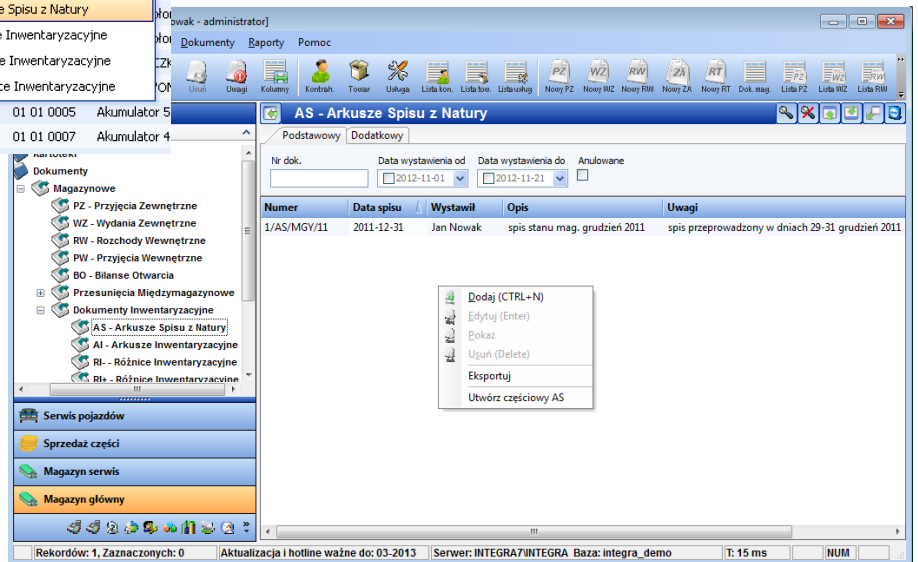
e Spisu z Natury
e Inwentaryzacyjne
e Inwentaryzacyjne
ce Inwentaryzacyjne
01 01 0005 Akumulator 5
01 01 0007 Akumulator 4

owak - administrator]

Dokumenty Raporty Pomoc

Usuń Uwagi Kolumny Kontrah. Towar Usługa Lista kon. Lista tow. Lista usług Nowy PZ Nowy WZ Nowy RW Nowy ZA Nowy RT Dok. mag. Lista PZ Lista WZ Lista RW

AS - Arkusze Spisu z Natury

Podstawowy Dodatkowy

Nr dok. Data wystawienia od 2012-11-01 Data wystawienia do 2012-11-21 Anulowane

| Numer | Data spisu | Wystawił | Opis | Uwagi |
|---|---|---|---|---|
| 1/AS/MGY/11 | 2011-12-31 | Jan Nowak | spis stanu mag. grudzień 2011 | spis przeprowadzony w dniach 29-31 grudzień 2011 |

Dodaj (CTRL+N)
Edytuj (Enter)
Pokaż
Usuń (Delete)
Eksportuj
Utwórz częściowy AS

Kartoteki
Dokumenty
Magazynowe
PZ - Przyjęcia Zewnętrzne
WZ - Wydania Zewnętrzne
RW - Rozchody Wewnętrzne
PW - Przyjęcia Wewnętrzne
BO - Bilanse Otwarcia
Przesunięcia Międzymagazynowe
Dokumenty Inwentaryzacyjne
AS - Arkusze Spisu z Natury
AI - Arkusze Inwentaryzacyjne
RI- - Różnice Inwentaryzacyjne
RI+ - Różnice Inwentaryzacyjne

Serwis pojazdów
Sprzedaż części
Magazyn serwis
Magazyn główny

Rekordów: 1, Zaznaczonych: 0 Aktualizacja i hotline ważne do: 03-2013 Serwer: INTEGRA7\INTEGRA Baza: integra_demo T: 15 ms NUM